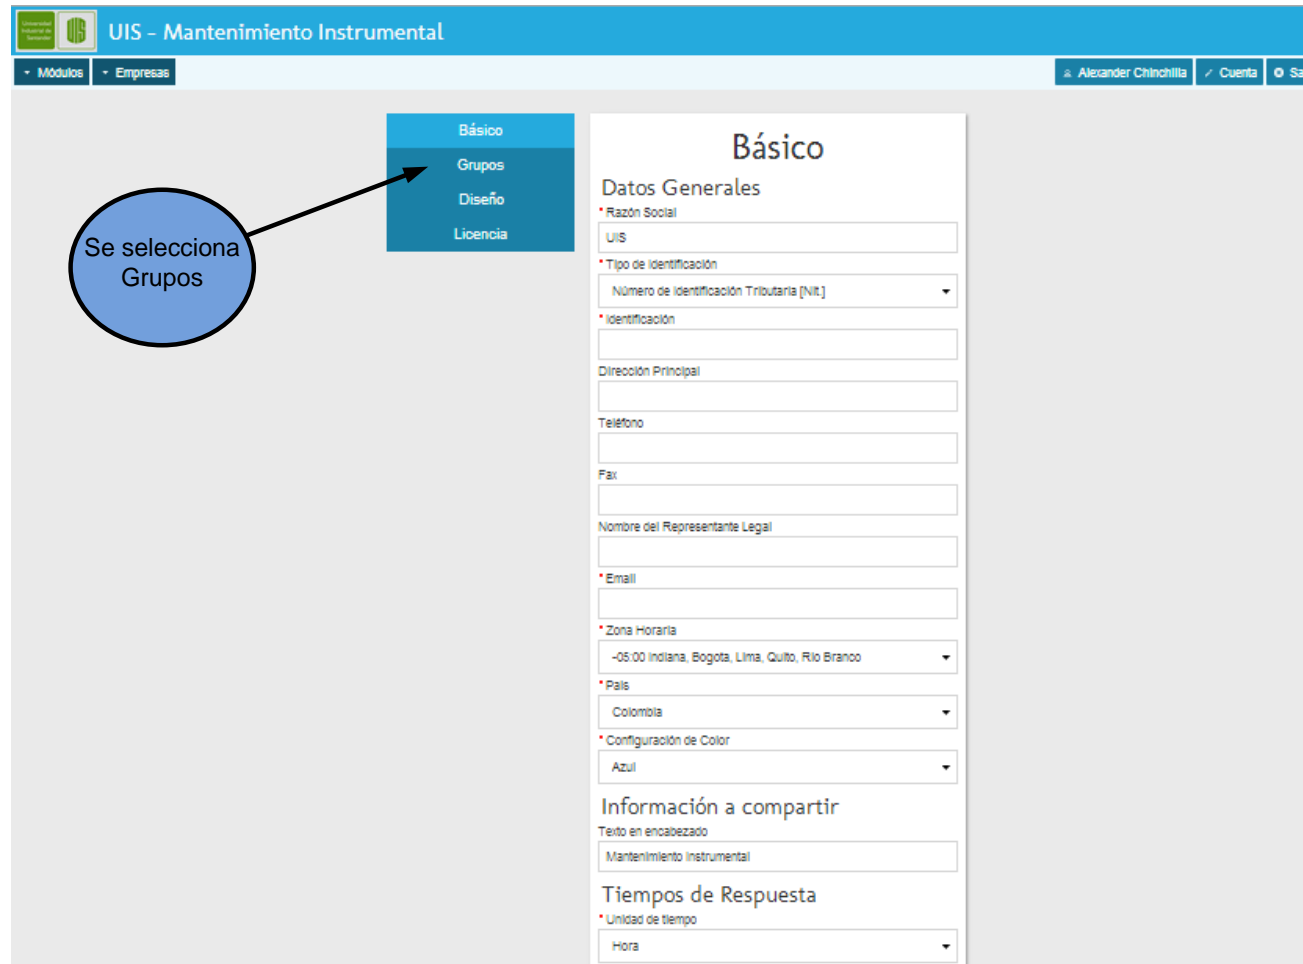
UIS - Mantenimiento Instrumental

Módulos
Empresas
Alexander Chinchilla
Cuenta
Sa

Básico
Grupos
Diseño
Licencia

Se selecciona Grupos

Básico

Datos Generales
*Razón Social
UIS
*Tipo de identificación
Número de identificación Tributaria [Nit.]
*Identificación

Dirección Principal

Teléfono

Fax

Nombre del Representante Legal

*Email

*Zona Horaria
-05:00 Indiana, Bogota, Lima, Quito, Rio Branco
*País
Colombia
*Configuración de Color
Azul

Información a compartir
Texto en encabezado
Mantenimiento Instrumental

Tiempos de Respuesta
*Unidad de tiempo
Hora